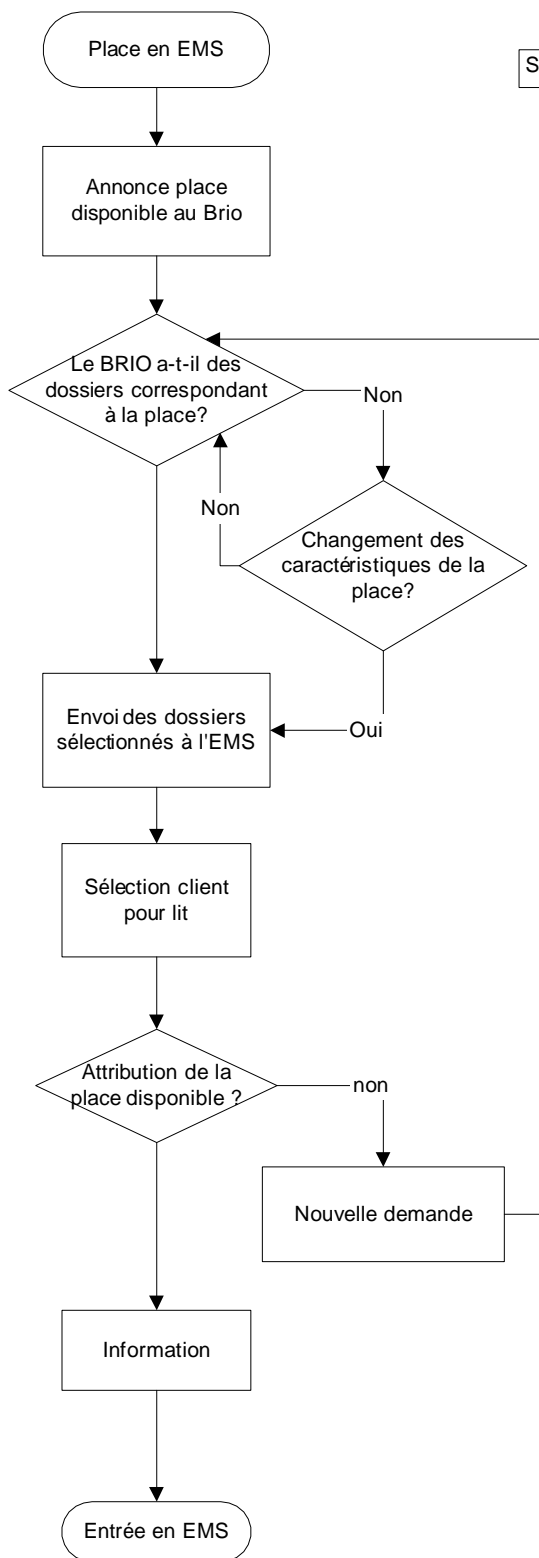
Place en EMS

S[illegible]

Annonce place disponible au Brio

Le BRIO a-t-il des dossiers correspondant à la place?

Non

Non

Changement des caractéristiques de la place?

Envoi des dossiers sélectionnés à l'EMS

Oui

Sélection client pour lit

Attribution de la place disponible ?

non

Nouvelle demande

Information

Entrée en EMS